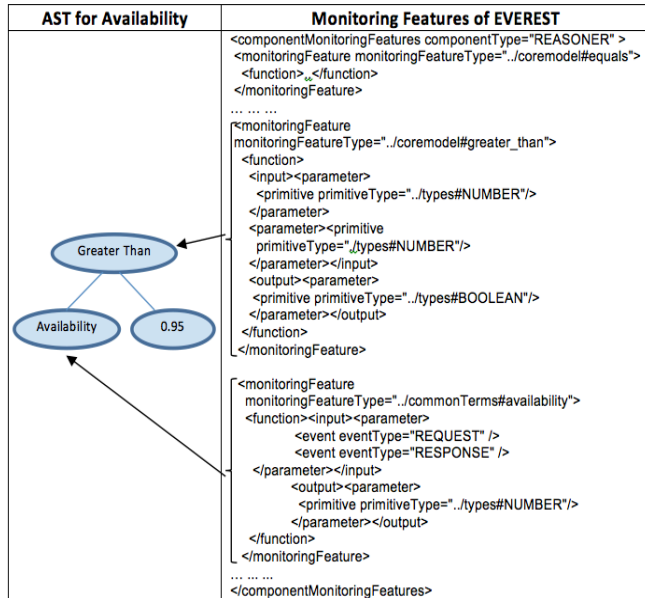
| AST for Availability | Monitoring Features of EVEREST |
|---|---|
| Greater Than<br>Availability<br>0.95 | <componentMonitoringFeatures componentType="REASONER" ><br><monitoringFeature monitoringFeatureType="../coremodel#equals"><br><function>„</function><br></monitoringFeature><br>… … …<br><monitoringFeature monitoringFeatureType="../coremodel#greater_than"><br><function><br><input><parameter><br><primitive primitiveType="../types#NUMBER"/><br></parameter><br><parameter><primitive primitiveType="../types#NUMBER"/><br></parameter></input><br><output><parameter><br><primitive primitiveType="../types#BOOLEAN"/><br></parameter></output><br></function><br></monitoringFeature><br><monitoringFeature monitoringFeatureType="../commonTerms#availability"><br><function><input><parameter><br><event eventType="REQUEST" /><br><event eventType="RESPONSE" /><br></parameter></input><br><output><parameter><br><primitive primitiveType="../types#NUMBER"/><br></parameter></output><br></function><br></monitoringFeature><br>… … …<br></componentMonitoringFeatures> |